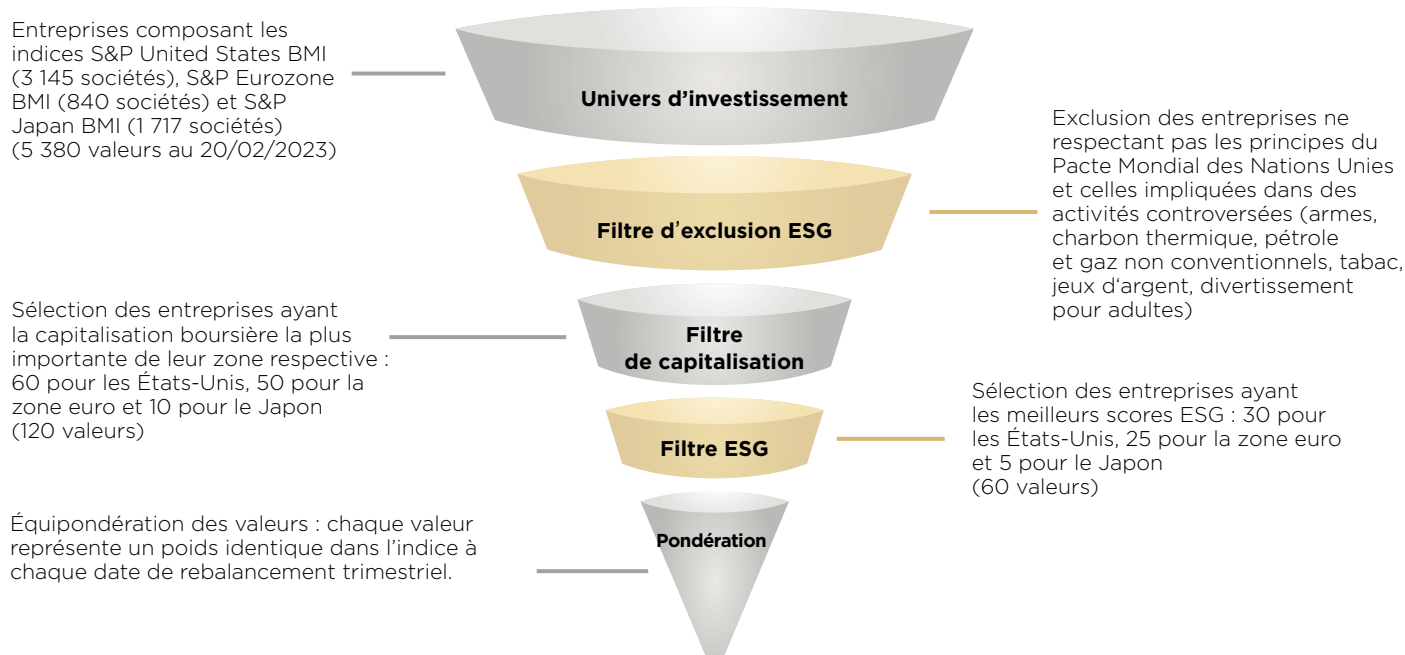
Entreprises composant les indices S&P United States BMI (3 145 sociétés), S&P Eurozone BMI (840 sociétés) et S&P Japan BMI (1 717 sociétés) (5 380 valeurs au 20/02/2023)

Univers d’investissement

Exclusion des entreprises ne respectant pas les principes du Pacte Mondial des Nations Unies et celles impliquées dans des activités controversées (armes, charbon thermique, pétrole et gaz non conventionnels, tabac, jeux d’argent, divertissement pour adultes)

Filtre d’exclusion ESG

Sélection des entreprises ayant la capitalisation boursière la plus importante de leur zone respective : 60 pour les États-Unis, 50 pour la zone euro et 10 pour le Japon (120 valeurs)

Filtre de capitalisation

Sélection des entreprises ayant les meilleurs scores ESG : 30 pour les États-Unis, 25 pour la zone euro et 5 pour le Japon (60 valeurs)

Filtre ESG

Équipondération des valeurs : chaque valeur représente un poids identique dans l’indice à chaque date de rebalancement trimestriel.

Pondération